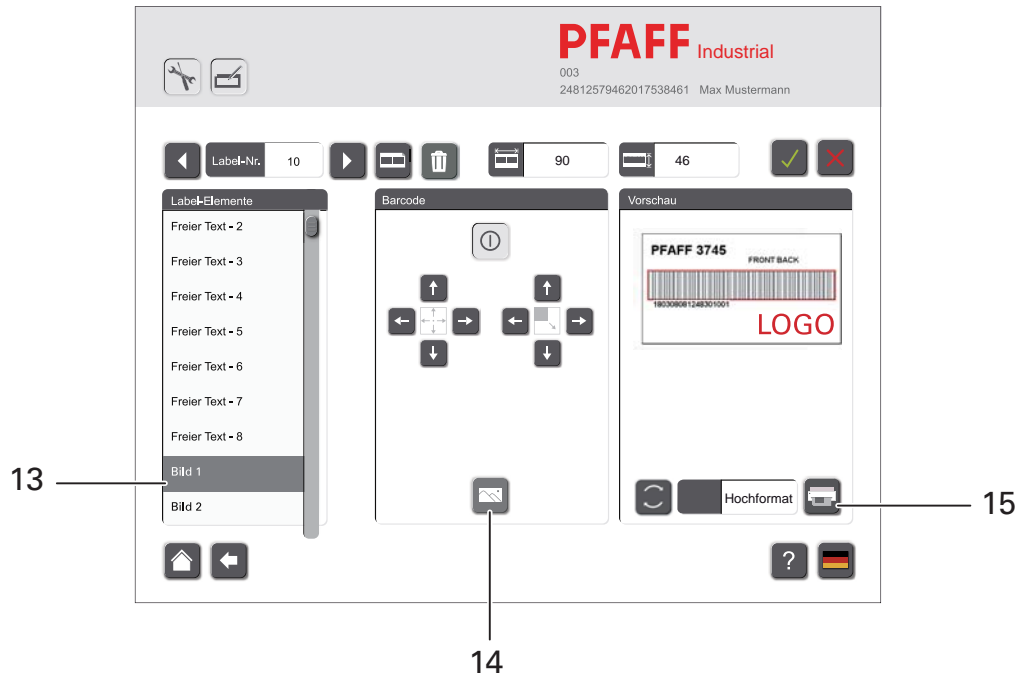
PFAFF Industrial
003
24812579462017538461 Max Mustermann

Label-Nr. 10
90
46

Label-Elemente
Freier Text - 2
Freier Text - 3
Freier Text - 4
Freier Text - 5
Freier Text - 6
Freier Text - 7
Freier Text - 8
Bild 1
Bild 2

Barcode

Vorschau
PFAFF 3745
FRONT BACK
180308081248301001
LOGO

Hochformat

13
14
15